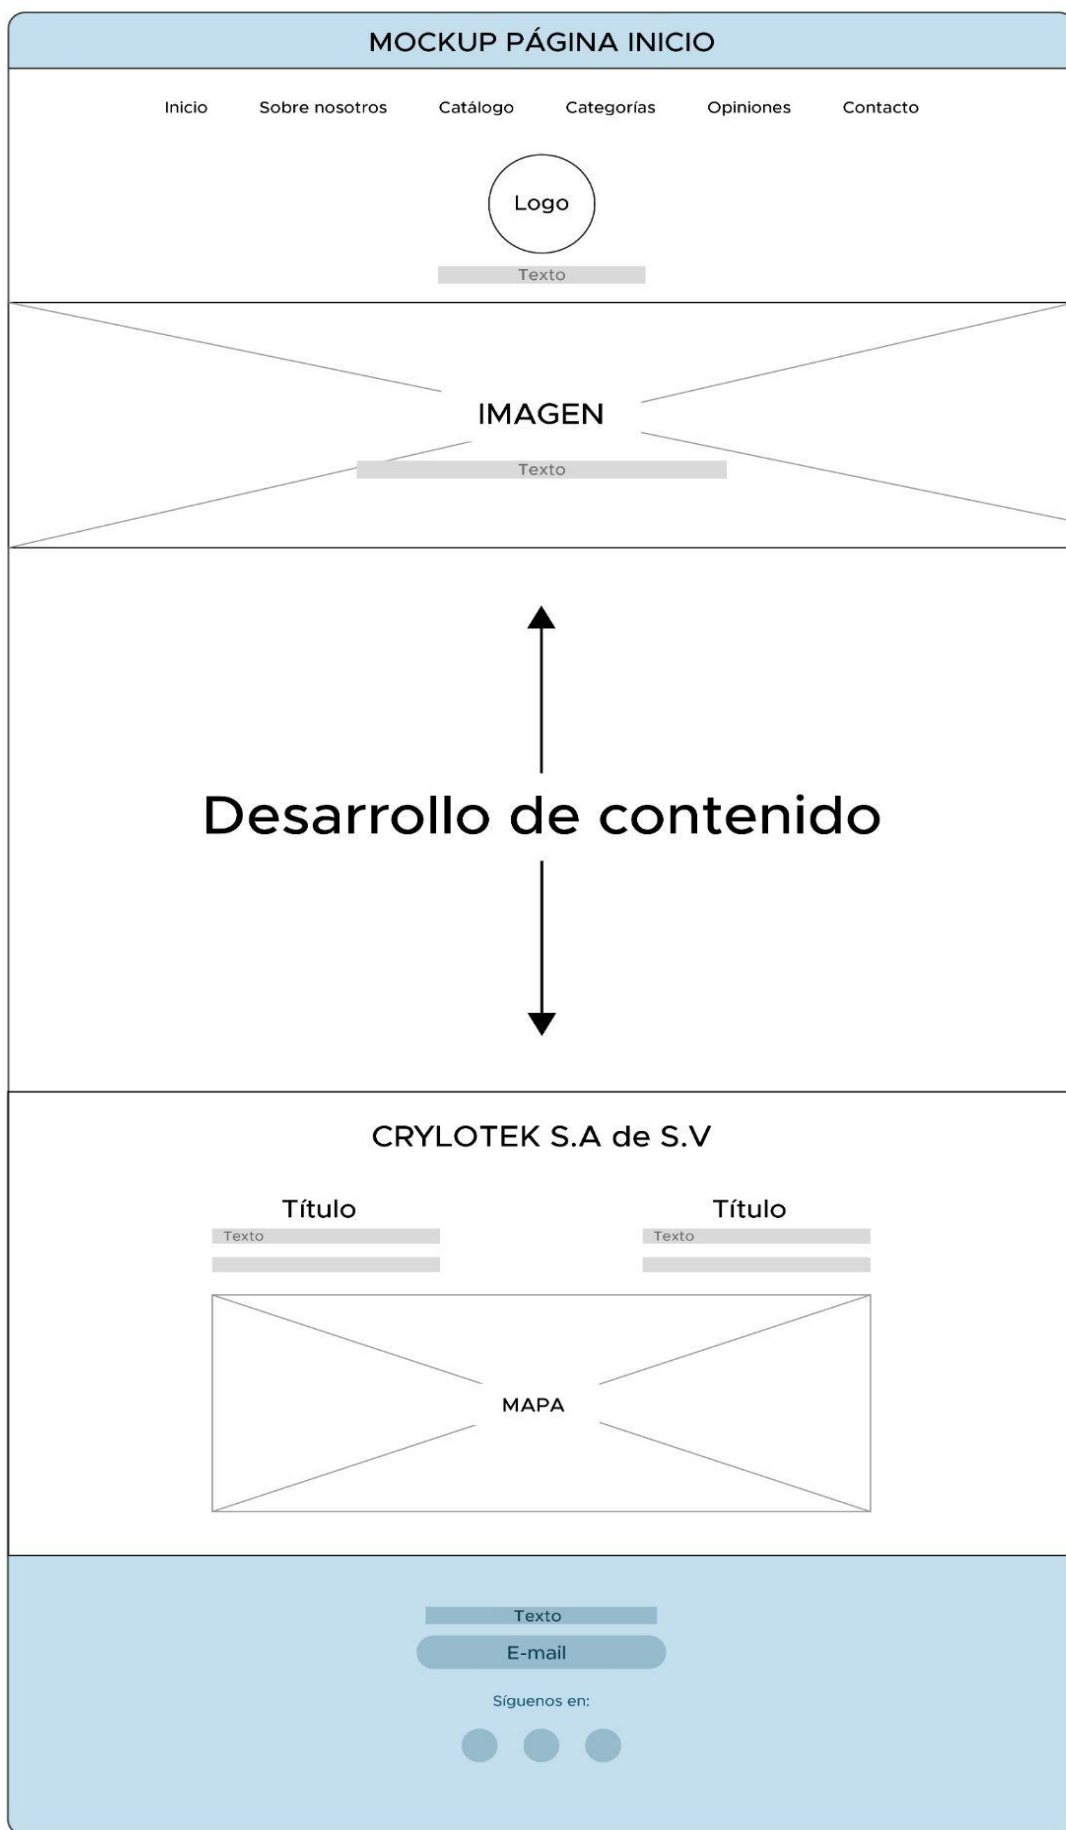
MOCKUP PÁGINA INICIO

Inicio Sobre nosotros Catálogo Categorías Opiniones Contacto

Logo

Texto

IMAGEN

Texto

Desarrollo de contenido

CRYLOTEK S.A de S.V

Título

Texto

Título

Texto

MAPA

Texto

E-mail

Síguenos en: